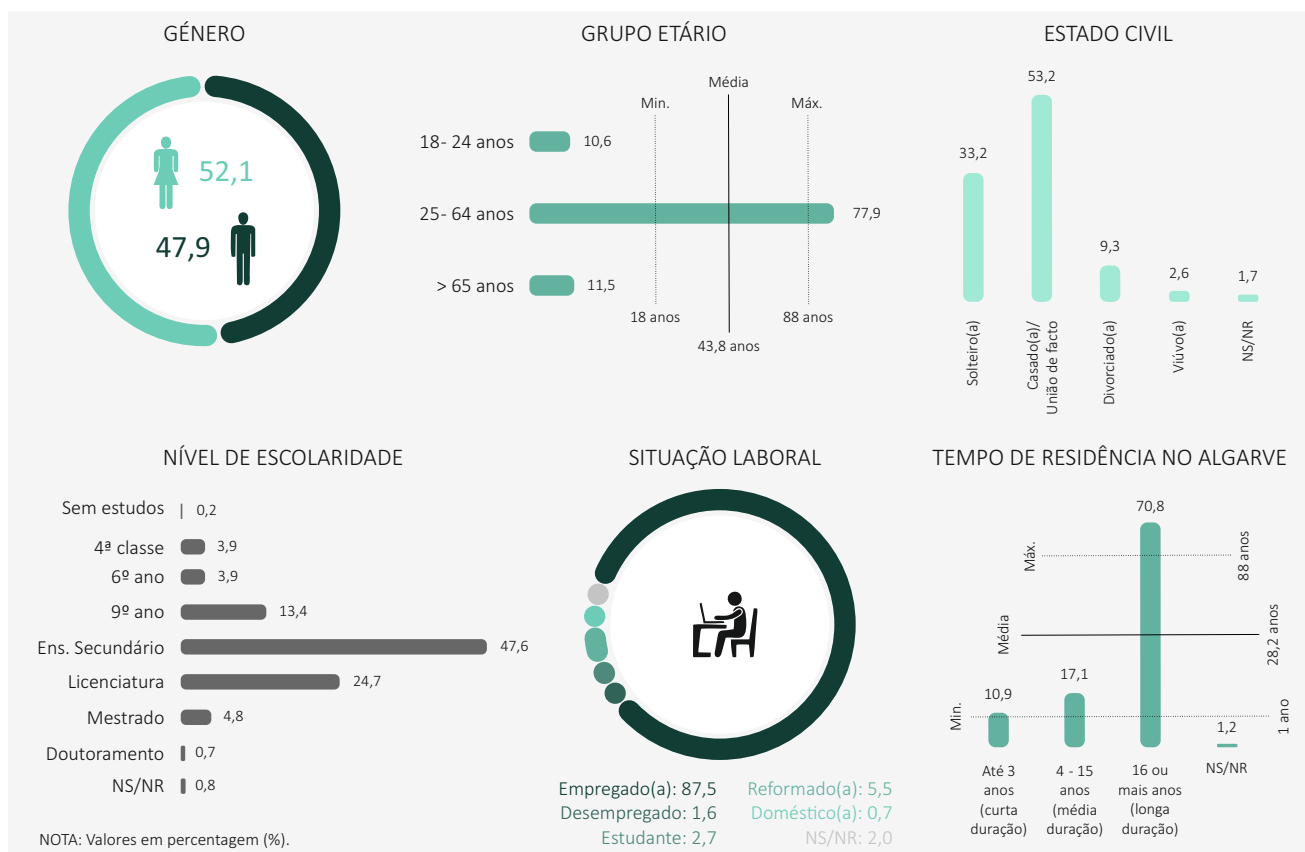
GÉNERO

52,1

47,9

GRUPO ETÁRIO

Média

Min.

Máx.

18- 24 anos 10,6

25- 64 anos 77,9

> 65 anos 11,5

18 anos

88 anos

43,8 anos

ESTADO CIVIL

| Solteiro(a) | Casado(a)/ União de facto | Divorciado(a) | Viúvo(a) | NS/NR |
|---|---|---|---|---|
| 33,2 | 53,2 | 9,3 | 2,6 | 1,7 |

NÍVEL DE ESCOLARIDADE

| | |
|---|---|
| Sem estudos | 0,2 |
| 4ª classe | 3,9 |
| 6º ano | 3,9 |
| 9º ano | 13,4 |
| Ens. Secundário | 47,6 |
| Licenciatura | 24,7 |
| Mestrado | 4,8 |
| Doutoramento | 0,7 |
| NS/NR | 0,8 |

NOTA: Valores em percentagem (%).

SITUAÇÃO LABORAL

Empregado(a): 87,5
Desempregado: 1,6
Estudante: 2,7
Reformado(a): 5,5
Doméstico(a): 0,7
NS/NR: 2,0

TEMPO DE RESIDÊNCIA NO ALGARVE

Máx. 88 anos

Média 28,2 anos

Min. 1 ano

| Até 3 anos (curta duração) | 4 - 15 anos (média duração) | 16 ou mais anos (longa duração) | NS/NR |
|---|---|---|---|
| 10,9 | 17,1 | 70,8 | 1,2 |